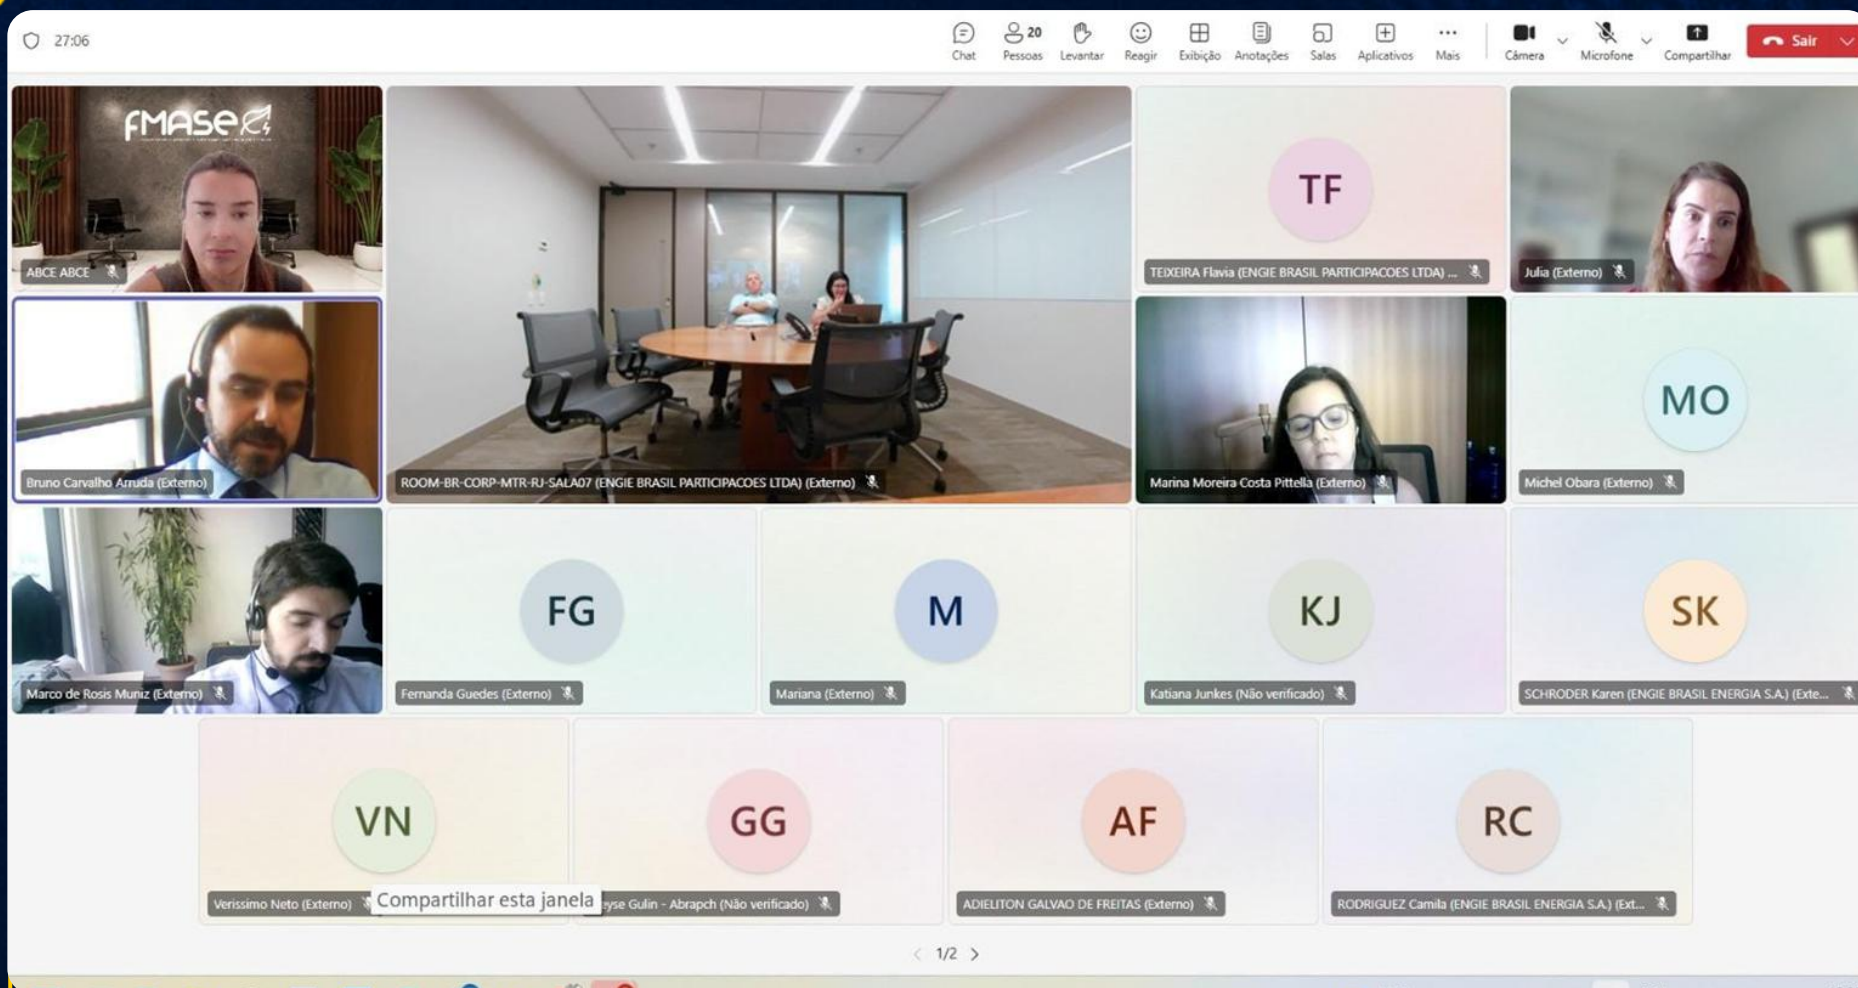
27:06

Chat
20 Pessoas
Levantar
Reagir
Exibição
Anotações
Salas
Aplicativos
Mais
Câmera
Microfone
Compartilhar
Sair

FMASE

ABCE ABCE

ROOM-BR-CORP-MTR-RJ-SALA07 (ENGIE BRASIL PARTICIPACOES LTDA) (Externo)

TF
TEIXEIRA Flavia (ENGIE BRASIL PARTICIPACOES LTDA) ...

Julia (Externo)

Bruno Carvalho Arruda (Externo)

Marina Moreira Costa Pittella (Externo)

MO
Michel Obara (Externo)

Marco de Rosis Muniz (Externo)

FG
Fernanda Guedes (Externo)

M
Mariana (Externo)

KJ
Katiana Junkes (Não verificado)

SK
SCHRODER Karen (ENGIE BRASIL ENERGIA S.A.) (Exte...

VN
Verissimo Neto (Externo)

Compartilhar esta janela

GG
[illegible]eyse Gulin - Abrapch (Não verificado)

AF
ADIELITON GALVAO DE FREITAS (Externo)

RC
RODRIGUEZ Camila (ENGIE BRASIL ENERGIA S.A.) (Ext...

1/2